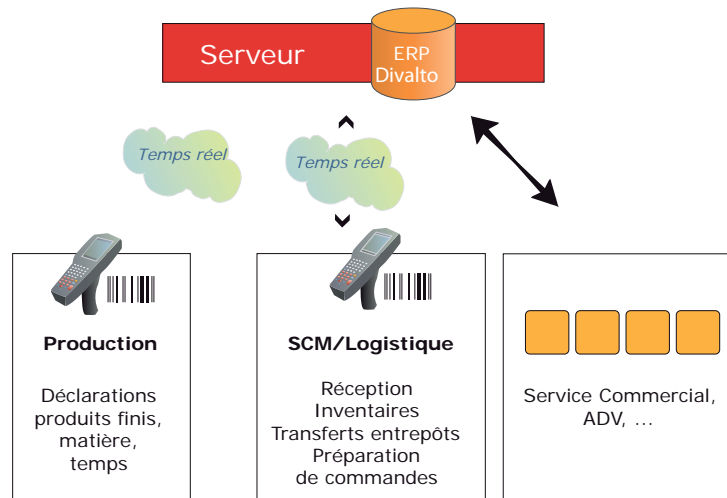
Serveur

ERP
Divalto

Temps réel

Temps réel

Production

Déclarations produits finis, matière, temps

SCM/Logistique

Réception
Inventaires
Transferts entrepôts
Préparation de commandes

Service Commercial, ADV, ...